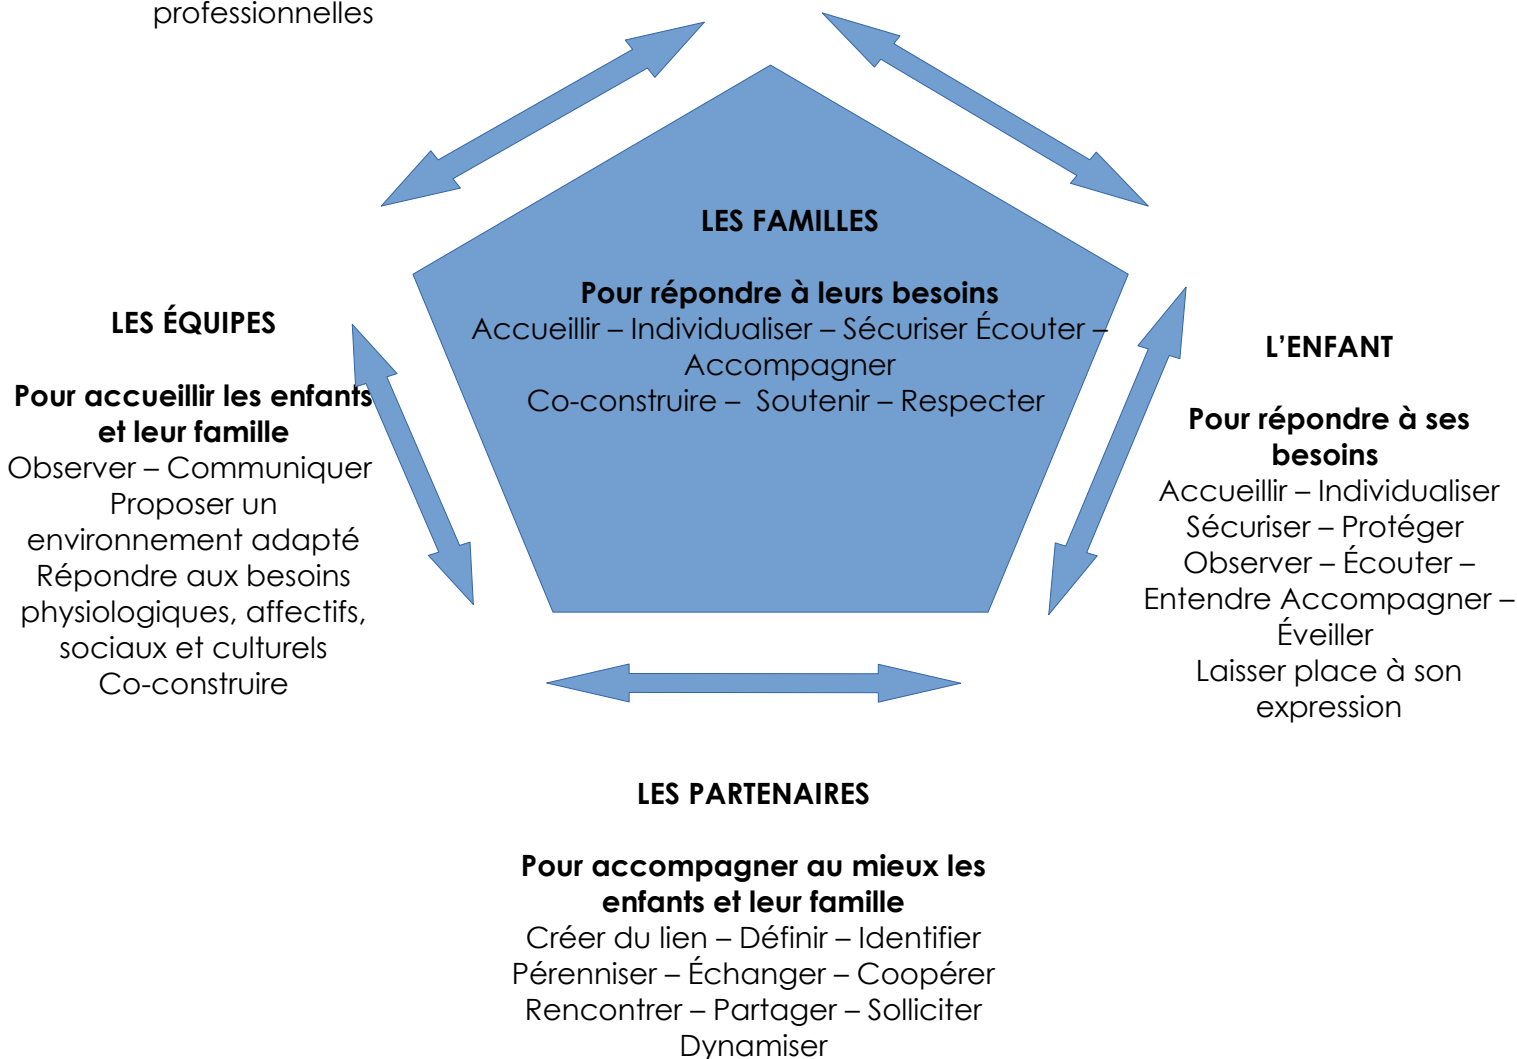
professionnelles

LES FAMILLES

Pour répondre à leurs besoins
Accueillir – Individualiser – Sécuriser Écouter – Accompagner
Co-construire – Soutenir – Respecter

LES ÉQUIPES

Pour accueillir les enfants et leur famille
Observer – Communiquer
Proposer un environnement adapté
Répondre aux besoins physiologiques, affectifs, sociaux et culturels
Co-construire

L'ENFANT

Pour répondre à ses besoins
Accueillir – Individualiser
Sécuriser – Protéger
Observer – Écouter – Entendre Accompagner – Éveiller
Laisser place à son expression

LES PARTENAIRES

Pour accompagner au mieux les enfants et leur famille
Créer du lien – Définir – Identifier
Pérenniser – Échanger – Coopérer
Rencontrer – Partager – Solliciter
Dynamiser